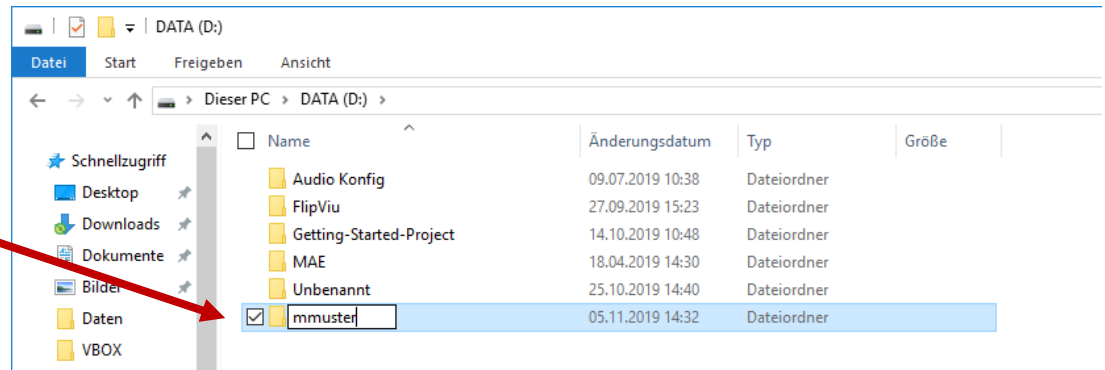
DATA (D:)

Datei Start Freigeben Ansicht

Dieser PC > DATA (D:) >

Schnellzugriff
Desktop
Downloads
Dokumente
Bilder
Daten
VBOX

| Name | Änderungsdatum | Typ | Größe |
|---|---|---|---|
| Audio Konfig | 09.07.2019 10:38 | Dateiordner | |
| FlipViu | 27.09.2019 15:23 | Dateiordner | |
| Getting-Started-Project | 14.10.2019 10:48 | Dateiordner | |
| MAE | 18.04.2019 14:30 | Dateiordner | |
| Unbenannt | 25.10.2019 14:40 | Dateiordner | |
| mmuster | 05.11.2019 14:32 | Dateiordner | |